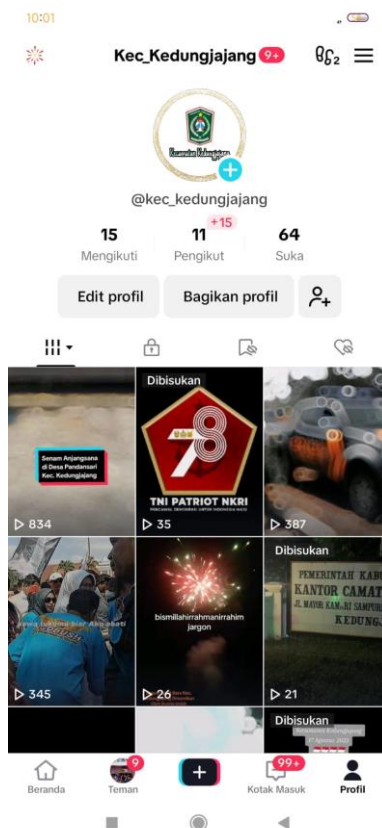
10:01

Kec_Kedungjajang 9+

Kecamatan Kedungjajang

@kec_kedungjajang

15 Mengikuti

+15
11 Pengikut

64 Suka

Edit profil

Bagikan profil

Senam Anjangsana di Desa Pandansari Kec. Kedungjajang

834

Dibisukan

78

TNI PATRIOT NKRI

35

387

345

bismillahirrahmanirrahim jargon

26

Dibisukan

PEMERINTAH KAB
KANTOR CAMAT
JL. MAYOR KAMARI SAMPURNO
KEDUNG

21

Dibisukan

Beranda

9
Teman

+

99+
Kotak Masuk

Profil